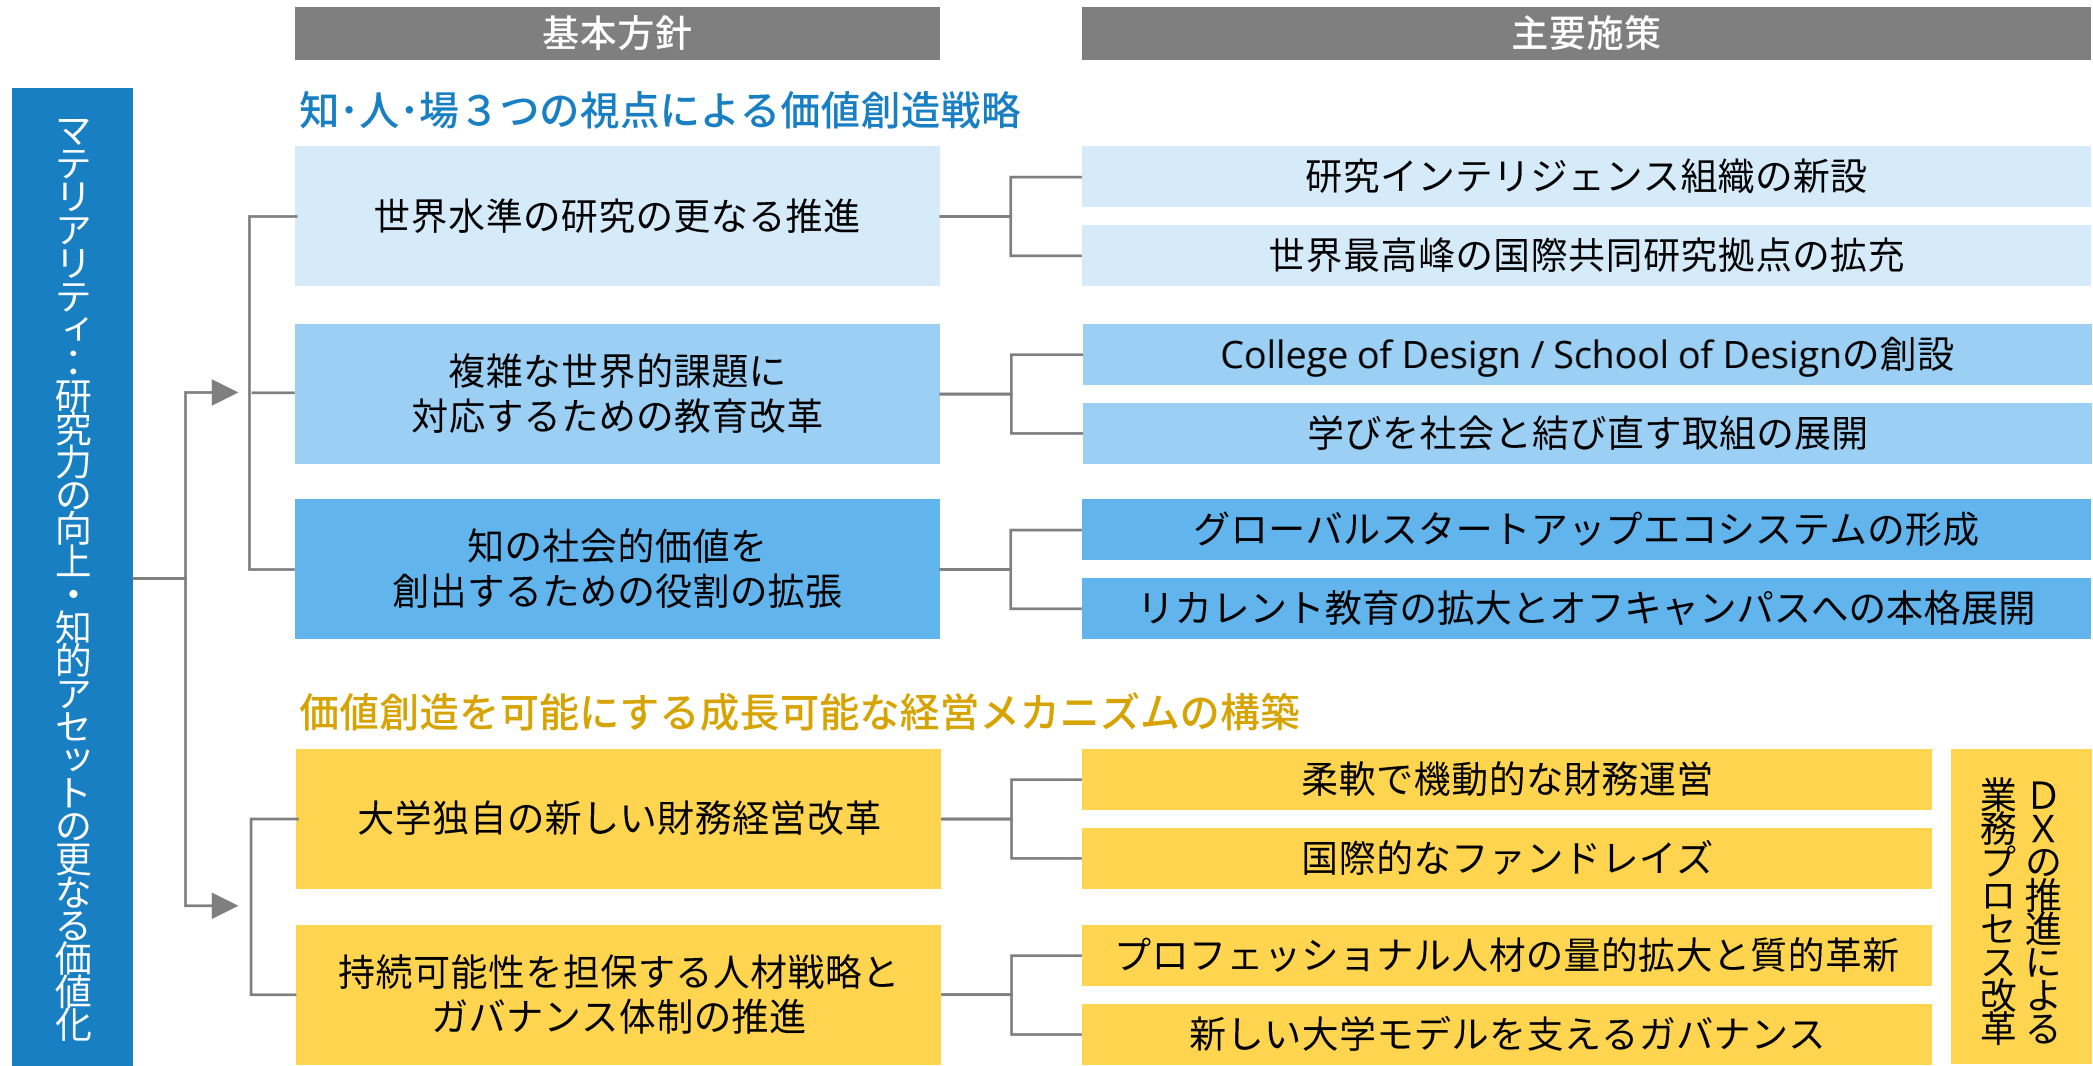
基本方針

主要施策

マテリアリティ・研究力の向上・知的アセットの更なる価値化

知・人・場３つの視点による価値創造戦略

世界水準の研究の更なる推進

研究インテリジェンス組織の新設

世界最高峰の国際共同研究拠点の拡充

複雑な世界的課題に対応するための教育改革

College of Design / School of Designの創設

学びを社会と結び直す取組の展開

知の社会的価値を創出するための役割の拡張

グローバルスタートアップエコシステムの形成

リカレント教育の拡大とオフキャンパスへの本格展開

価値創造を可能にする成長可能な経営メカニズムの構築

大学独自の新しい財務経営改革

柔軟で機動的な財務運営

国際的なファンドレイズ

持続可能性を担保する人材戦略とガバナンス体制の推進

プロフェッショナル人材の量的拡大と質的革新

新しい大学モデルを支えるガバナンス

DXの推進による業務プロセス改革